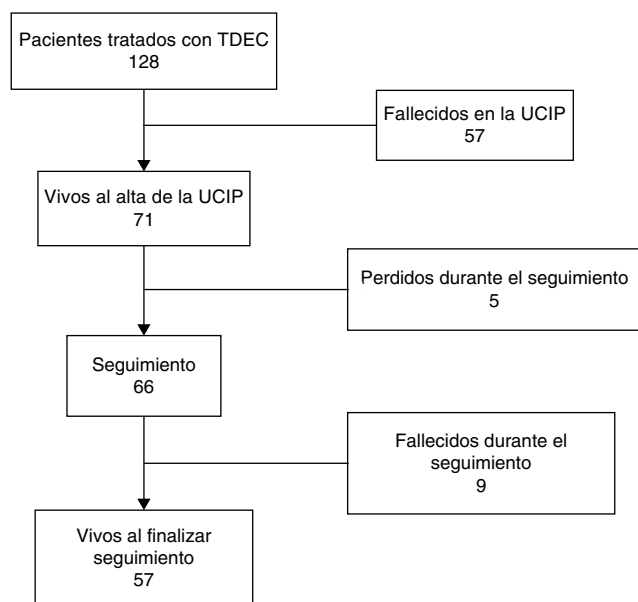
Pacientes tratados con TDEC
128

Fallecidos en la UCIP
57

Vivos al alta de la UCIP
71

Perdidos durante el seguimiento
5

Seguimiento
66

Fallecidos durante el seguimiento
9

Vivos al finalizar seguimiento
57